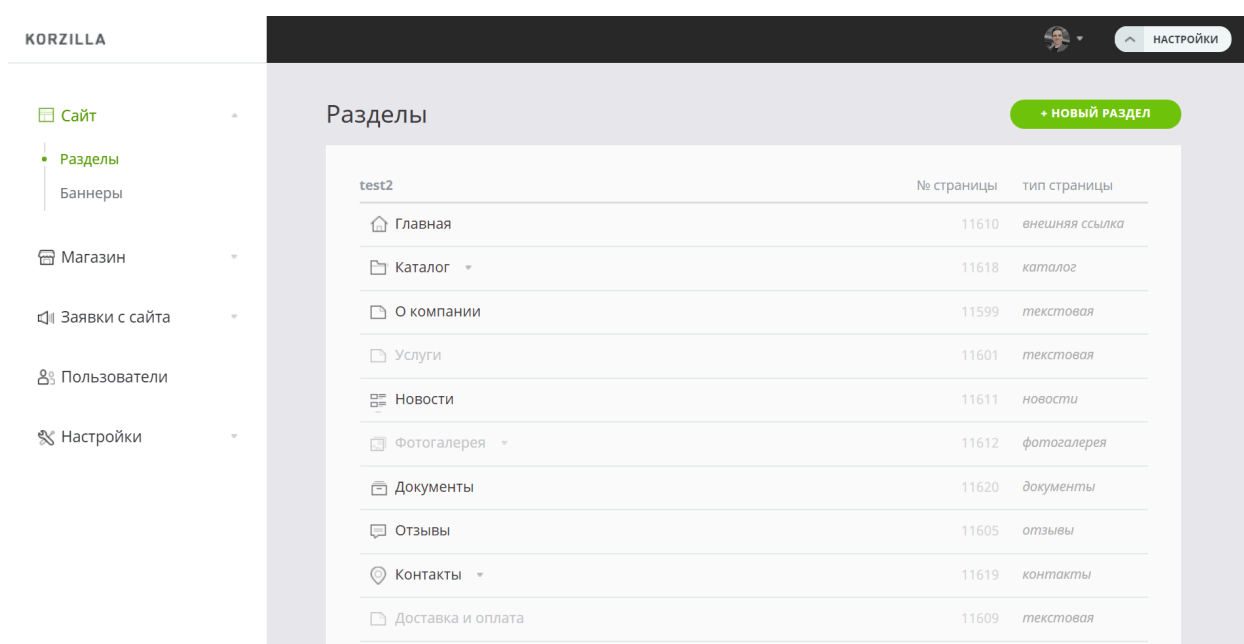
KORZILLA

НАСТРОЙКИ

Сайт

Разделы

Баннеры

Магазин

Заявки с сайта

Пользователи

Настройки

Разделы

+ НОВЫЙ РАЗДЕЛ

| test2 | № страницы | тип страницы |
|---|---|---|
| Главная | 11610 | внешняя ссылка |
| Каталог | 11618 | каталог |
| О компании | 11599 | текстовая |
| Услуги | 11601 | текстовая |
| Новости | 11611 | новости |
| Фотогалерея | 11612 | фотогалерея |
| Документы | 11620 | документы |
| Отзывы | 11605 | отзывы |
| Контакты | 11619 | контакты |
| Доставка и оплата | 11609 | текстовая |